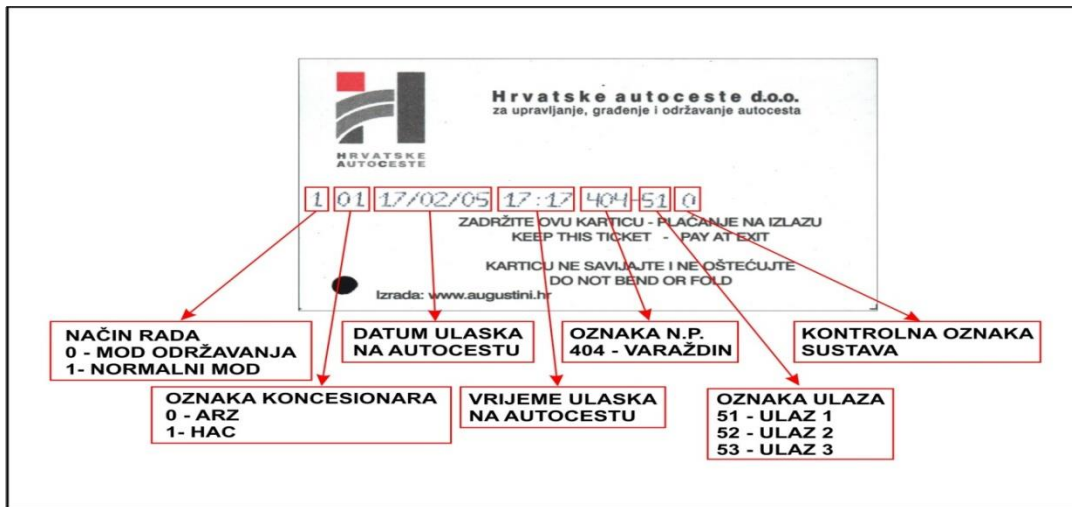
HRVATSKE AUTOCESTE

Hrvatske autoceste d.o.o.
za upravljanje, građenje i održavanje autocesta

1 01 17/02/05 17:17 404-51 0

ZADRŽITE OVU KARTICU - PLAĆANJE NA IZLAZU
KEEP THIS TICKET - PAY AT EXIT

KARTICU NE SAVIJAJTE I NE OŠTEĆUJTE
DO NOT BEND OR FOLD

Izrada: www.augustini.hr

NAČIN RADA
0 - MOD ODRŽAVANJA
1- NORMALNI MOD

DATUM ULASKA
NA AUTOCESTU

OZNAKA N.P.
404 - VARAŽDIN

KONTROLNA OZNAKA
SUSTAVA

OZNAKA KONCESIONARA
0 - ARZ
1- HAC

VRIJEME ULASKA
NA AUTOCESTU

OZNAKA ULAZA
51 - ULAZ 1
52 - ULAZ 2
53 - ULAZ 3